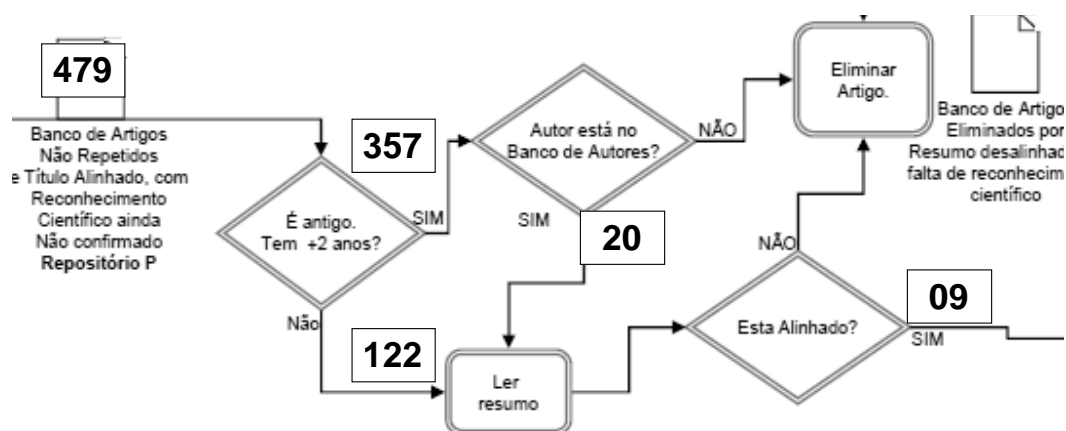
479

Banco de Artigos
Não Repetidos
e Título Alinhado, com
Reconhecimento
Científico ainda
Não confirmado
Repositório P

É antigo.
Tem +2 anos?

SIM

357

Autor está no
Banco de Autores?

NÃO

Eliminar
Artigo.

Banco de Artigo
Eliminados por
Resumo desalinhad
falta de reconhecim
científico

SIM

20

NÃO

Não

122

Ler
resumo

Esta Alinhado?

09

SIM